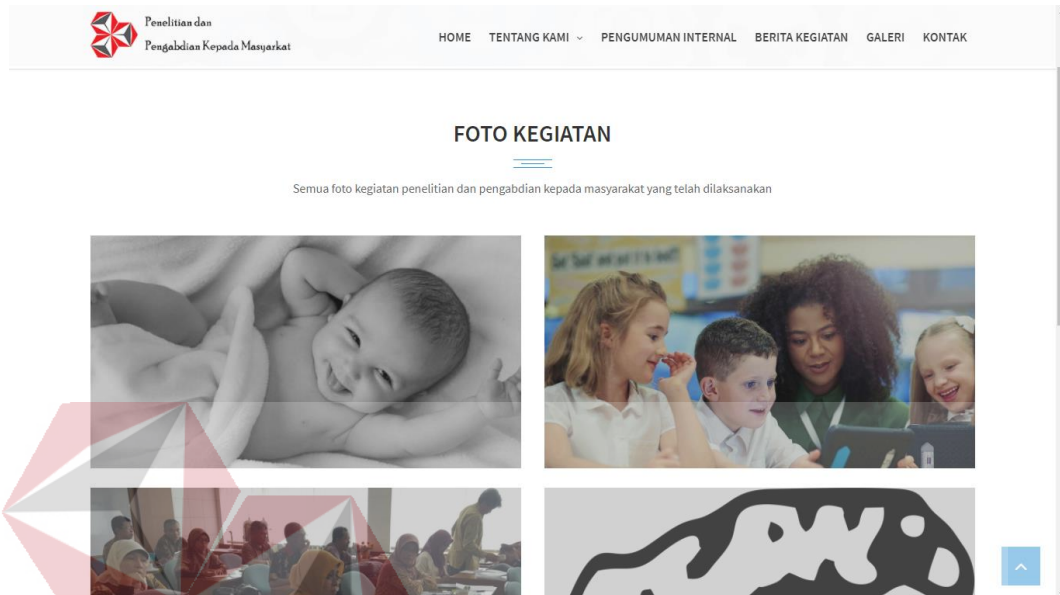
Penelitian dan
Pengabdian Kepada Masyarakat

HOME TENTANG KAMI PENGUMUMAN INTERNAL BERITA KEGIATAN GALERI KONTAK

FOTO KEGIATAN

Semua foto kegiatan penelitian dan pengabdian kepada masyarakat yang telah dilaksanakan